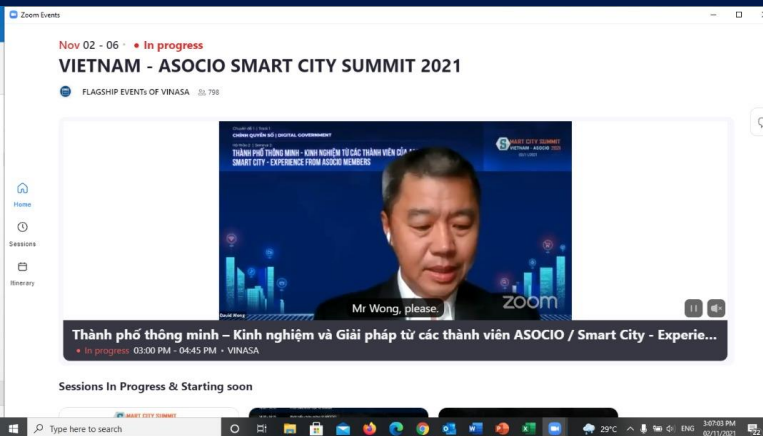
Zoom Events

Nov 02 - 06 • In progress

VIETNAM - ASOCIO SMART CITY SUMMIT 2021

FLAGSHIP EVENTs OF VINASA 798

Home

Sessions

Itinerary

Chuyên đề 1 | Track 1
CHÍNH QUYỀN SỐ | DIGITAL GOVERNMENT

Hội thảo 2 | Seminar 2
THÀNH PHỐ THÔNG MINH - KINH NGHIỆM TỪ CÁC THÀNH VIÊN CỦA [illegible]
SMART CITY - EXPERIENCE FROM ASOCIO MEMBERS

SMART CITY SUMMIT
VIETNAM - ASOCIO 2021
2021/2021

David Wong

Mr Wong, please.

zoom

Thành phố thông minh – Kinh nghiệm và Giải pháp từ các thành viên ASOCIO / Smart City - Experie...

• In progress 03:00 PM - 04:45 PM • VINASA

Sessions In Progress & Starting soon

SMART CITY SUMMIT

Type here to search

29°C ENG 3:07:03 PM 02/11/2021